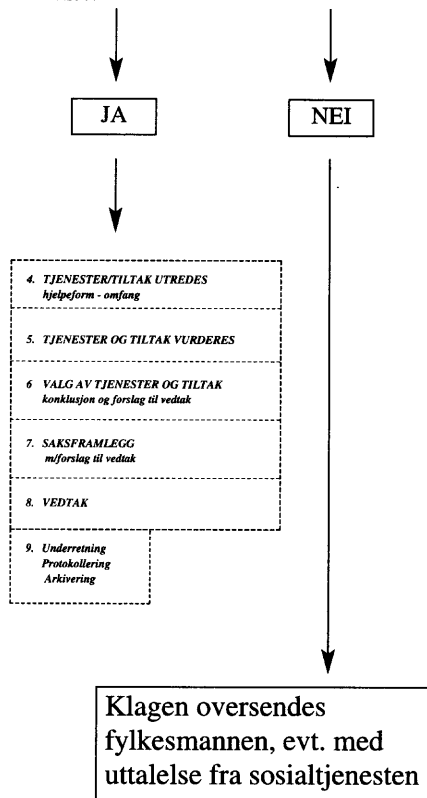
JA

NEI

4. TJENESTER/TILTAK UTREDES
hjelpeform - omfang

5. TJENESTER OG TILTAK VURDERES

6 VALG AV TJENESTER OG TILTAK
konklusjon og forslag til vedtak

7. SAKSFRAMLEGG
m/forslag til vedtak

8. VEDTAK

9. Underretning
Protokollering
Arkivering

Klagen oversendes fylkesmannen, evt. med uttalelse fra sosialtjenesten